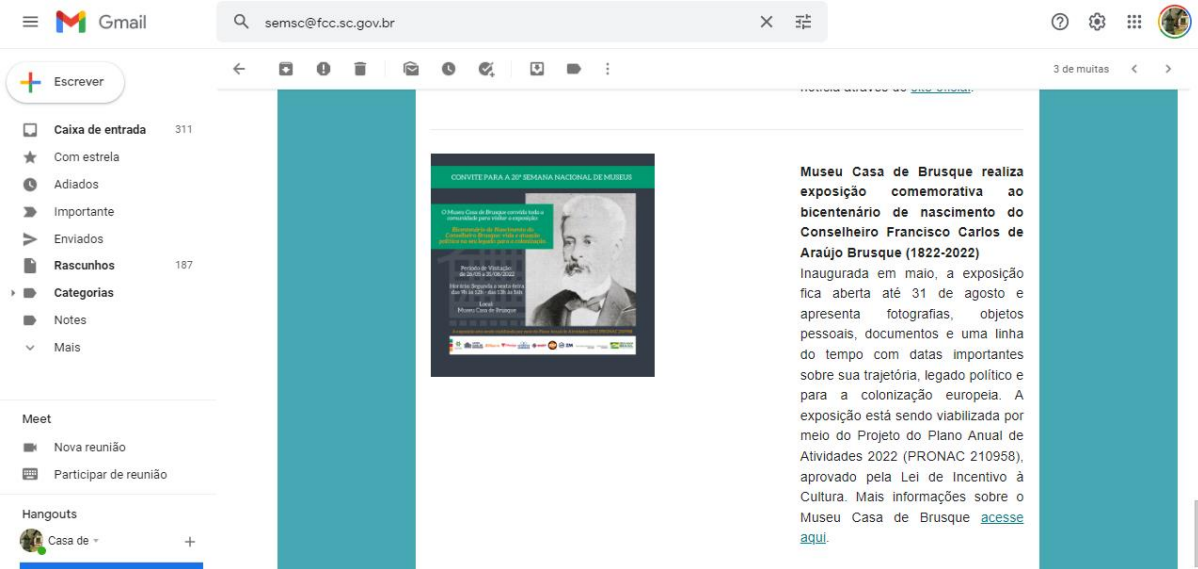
Gmail

semsc@fcc.sc.gov.br

Escrever

Caixa de entrada 311
Com estrela
Adiados
Importante
Enviados
Rascunhos 187
Categorias
Notes
Mais

Meet
Nova reunião
Participar de reunião

Hangouts
Casa de

3 de muitas

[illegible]

CONVITE PARA A 20ª SEMANA NACIONAL DE MUSEUS

O Museu Casa de Brusque convida toda a comunidade para visitar a exposição

Bicentenário de Nascimento do Conselheiro Brusque: vida e atuação política no seu legado para a colonização

Período de Visitação: de 24/05 a 31/08/2022

Horário: Segunda a sexta-feira das 9h às 12h - das 13h às 16h

Local: Museu Casa de Brusque

Museu Casa de Brusque realiza exposição comemorativa ao bicentenário de nascimento do Conselheiro Francisco Carlos de Araújo Brusque (1822-2022)
Inaugurada em maio, a exposição fica aberta até 31 de agosto e apresenta fotografias, objetos pessoais, documentos e uma linha do tempo com datas importantes sobre sua trajetória, legado político e para a colonização europeia. A exposição está sendo viabilizada por meio do Projeto do Plano Anual de Atividades 2022 (PRONAC 210958), aprovado pela Lei de Incentivo à Cultura. Mais informações sobre o Museu Casa de Brusque acesse aqui.